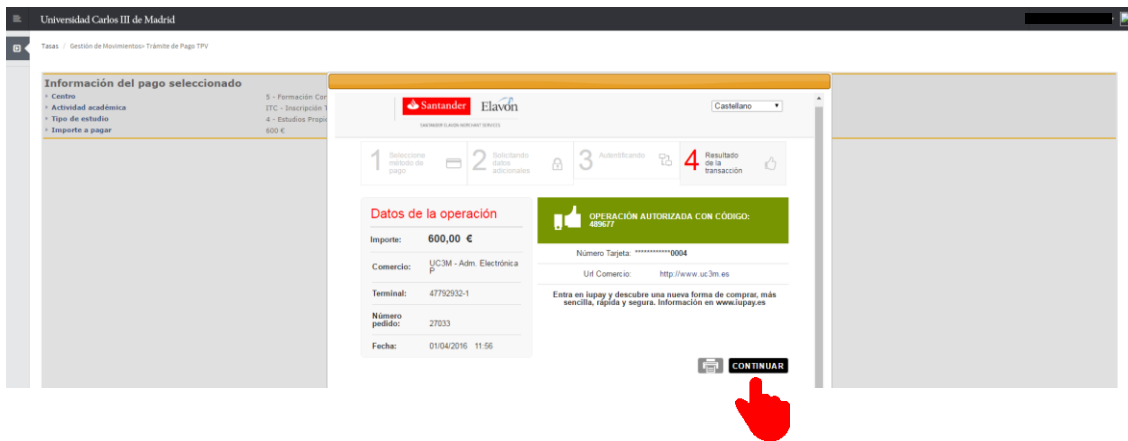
Universidad Carlos III de Madrid

Tasas / Gestión de Movimientos> Trámite de Pago TPV

Información del pago seleccionado

Centro 5 - Formación Cor
Actividad académica ITC - Inscripción T
Tipo de estudio 4 - Estudios Propi
Importe a pagar 600 €

Santander Elavon
SANTANDER ELAVON MERCHANT SERVICES

Castellano

1 Seleccione método de pago
2 Solicitando datos adicionales
3 Autenticando
4 Resultado de la transacción

Datos de la operación

Importe: 600,00 €
Comercio: UC3M - Adm. Electrónica P
Terminal: 47792932-1
Número pedido: 27033
Fecha: 01/04/2016 11:56

OPERACIÓN AUTORIZADA CON CÓDIGO: 489677

Número Tarjeta: ************0004
Url Comercio: http://www.uc3m.es

Entra en iupay y descubre una nueva forma de comprar, más sencilla, rápida y segura. Información en www.iupay.es

CONTINUAR